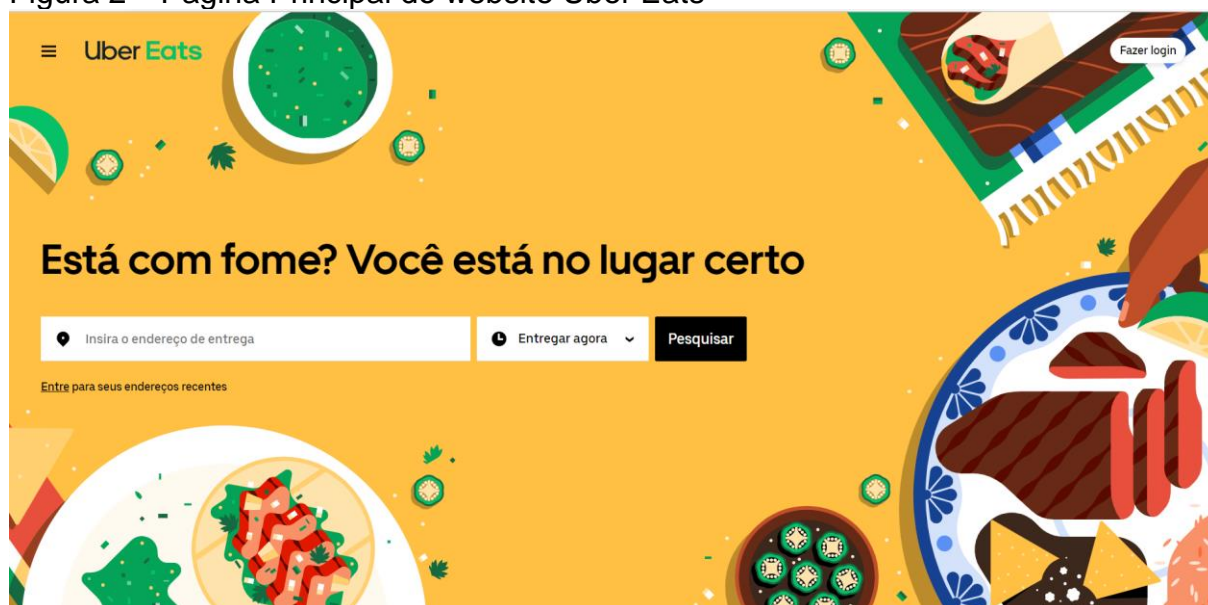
Figura 2 – Página Principal do website Uber Eats

Uber Eats

Fazer login

Está com fome? Você está no lugar certo

Insira o endereço de entrega

Entregar agora

Pesquisar

Entre para seus endereços recentes